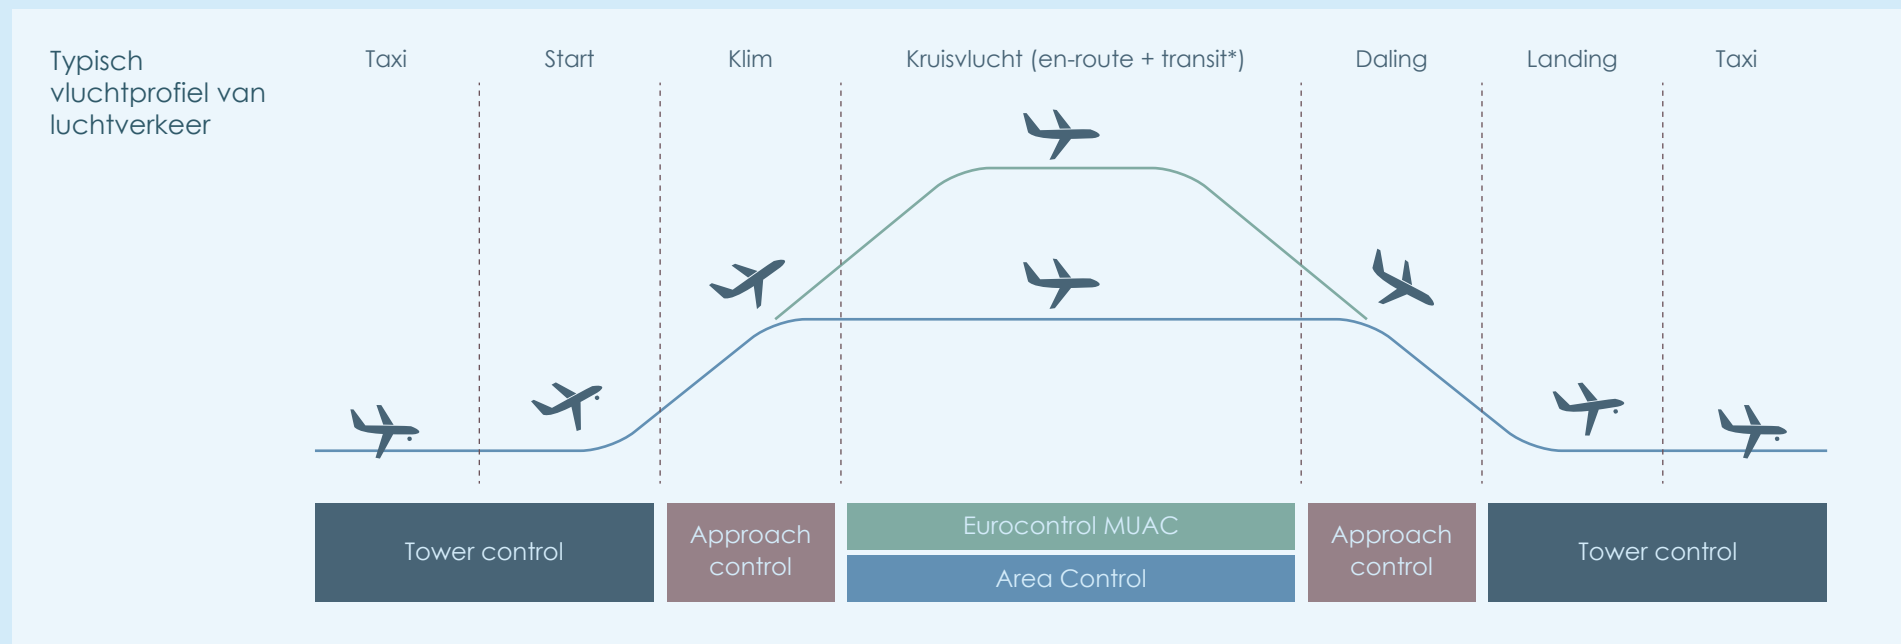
Typisch vluchtprofiel van luchtverkeer

Taxi

Start

Klim

Kruisvlucht (en-route + transit*)

Daling

Landing

Taxi

Tower control

Approach control

Eurocontrol MUAC

Area Control

Approach control

Tower control